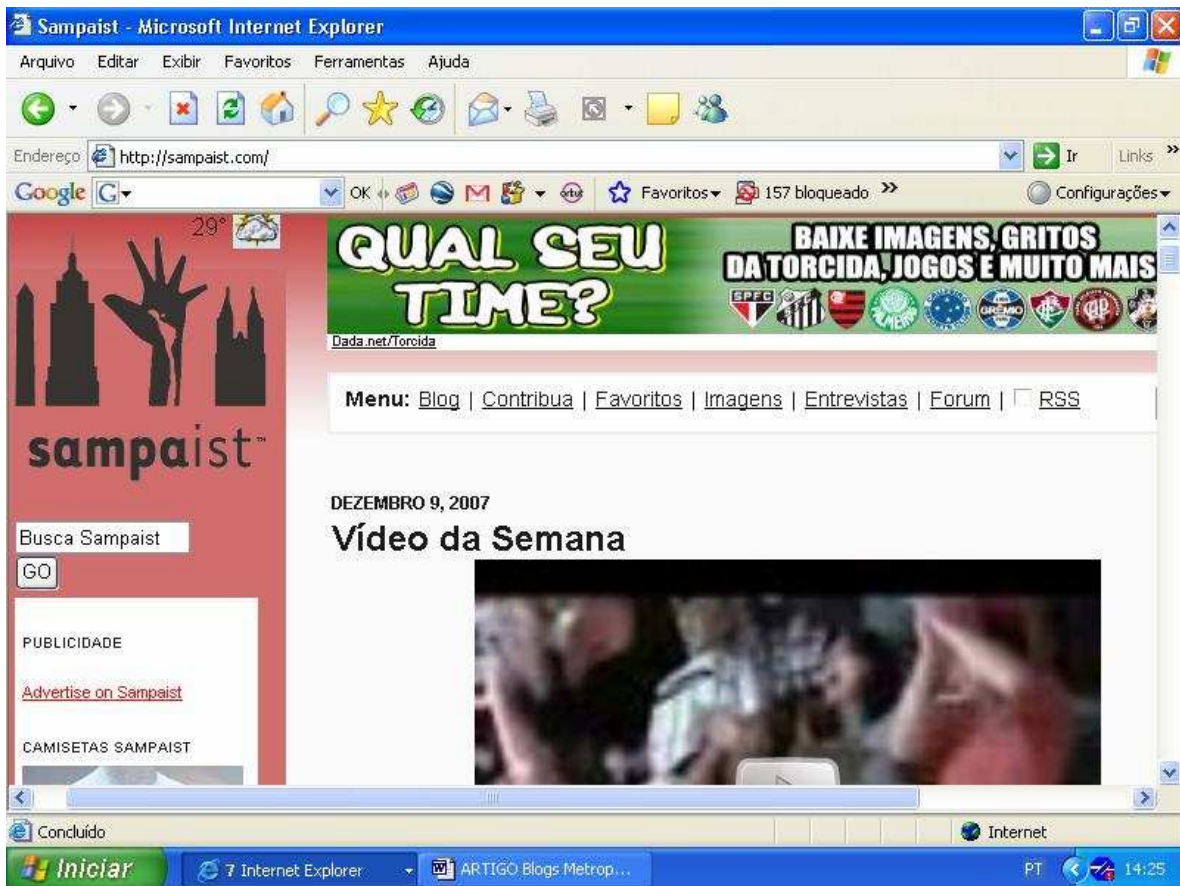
Sampaist - Microsoft Internet Explorer

Arquivo Editar Exibir Favoritos Ferramentas Ajuda

Endereço http://sampaist.com/

Ir Links

Google G OK Favoritos 157 bloqueado Configurações

29°

QUAL SEU TIME?

BAIXE IMAGENS, GRITOS DA TORCIDA, JOGOS E MUITO MAIS

SPFC GRÊMIO

Dada.net/Torcida

Menu: Blog | Contribua | Favoritos | Imagens | Entrevistas | Forum | RSS

sampaist

DEZEMBRO 9, 2007

Vídeo da Semana

Busca Sampaist

GO

PUBLICIDADE

Advertise on Sampaist

CAMISETAS SAMPAIST

Concluído

Internet

Iniciar

7 Internet Explorer

ARTIGO Blogs Metrop...

PT

14:25